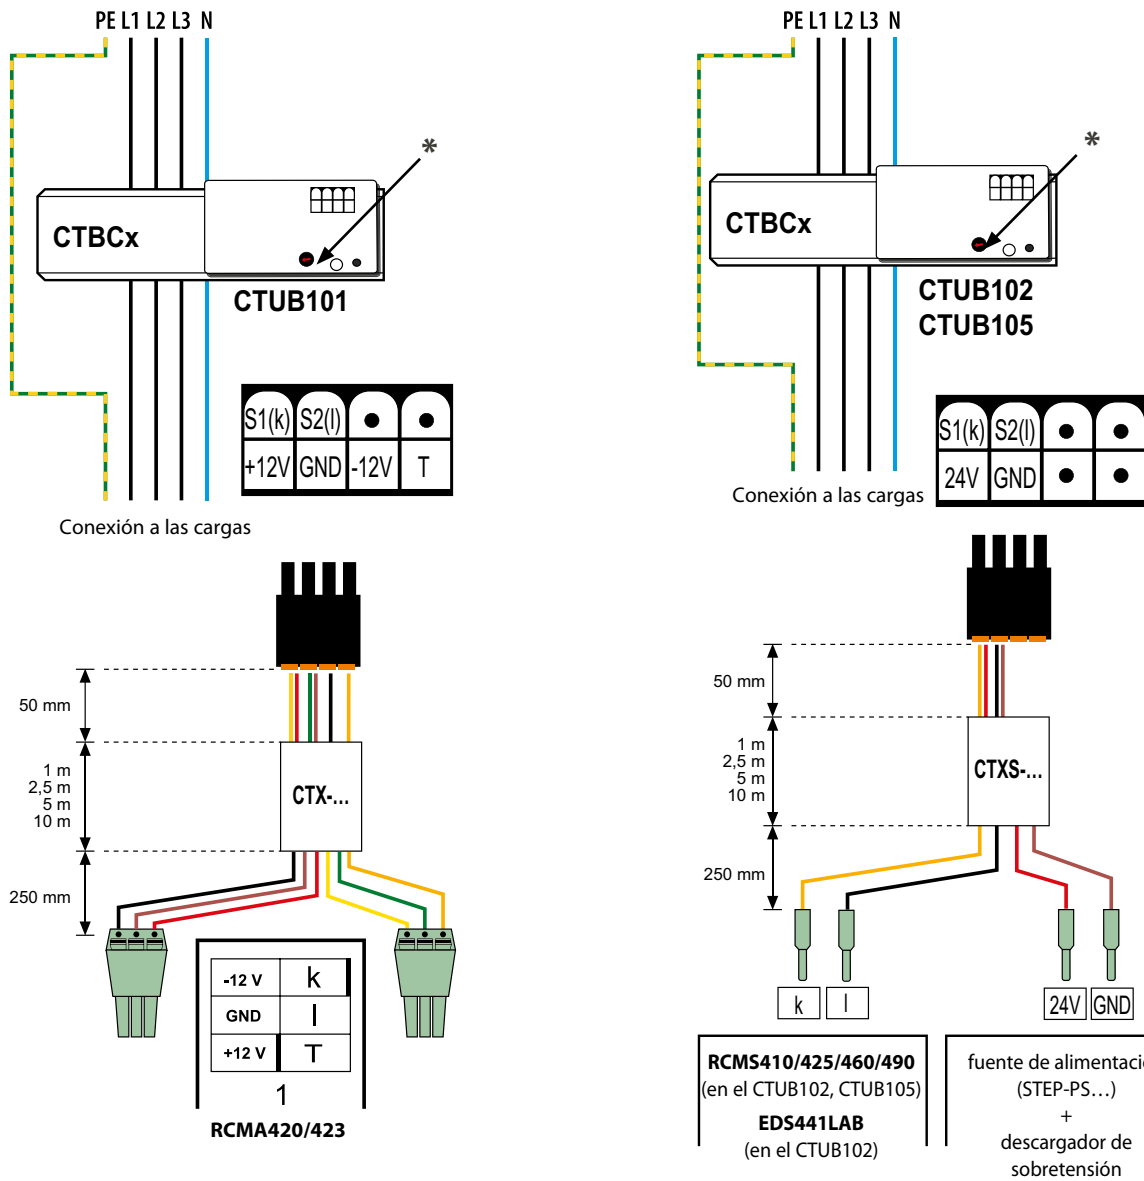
PE L1 L2 L3 N

*

CTBCx

CTUB101

| S1(k) | S2(l) | ● | ● |
|---|---|---|---|
| +12V | GND | -12V | T |

Conexión a las cargas

50 mm

1 m
2,5 m
5 m
10 m

CTX-...

250 mm

| -12 V | k |
|---|---|
| GND | l |
| +12 V | T |

1

RCMA420/423

PE L1 L2 L3 N

*

CTBCx

CTUB102
CTUB105

| S1(k) | S2(l) | ● | ● |
|---|---|---|---|
| 24V | GND | ● | ● |

Conexión a las cargas

50 mm

1 m
2,5 m
5 m
10 m

CTXS-...

250 mm

k l 24V GND

RCMS410/425/460/490
(en el CTUB102, CTUB105)
EDS441LAB
(en el CTUB102)

fuente de alimentaci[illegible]
(STEP-PS…)
+
descargador de sobretensión